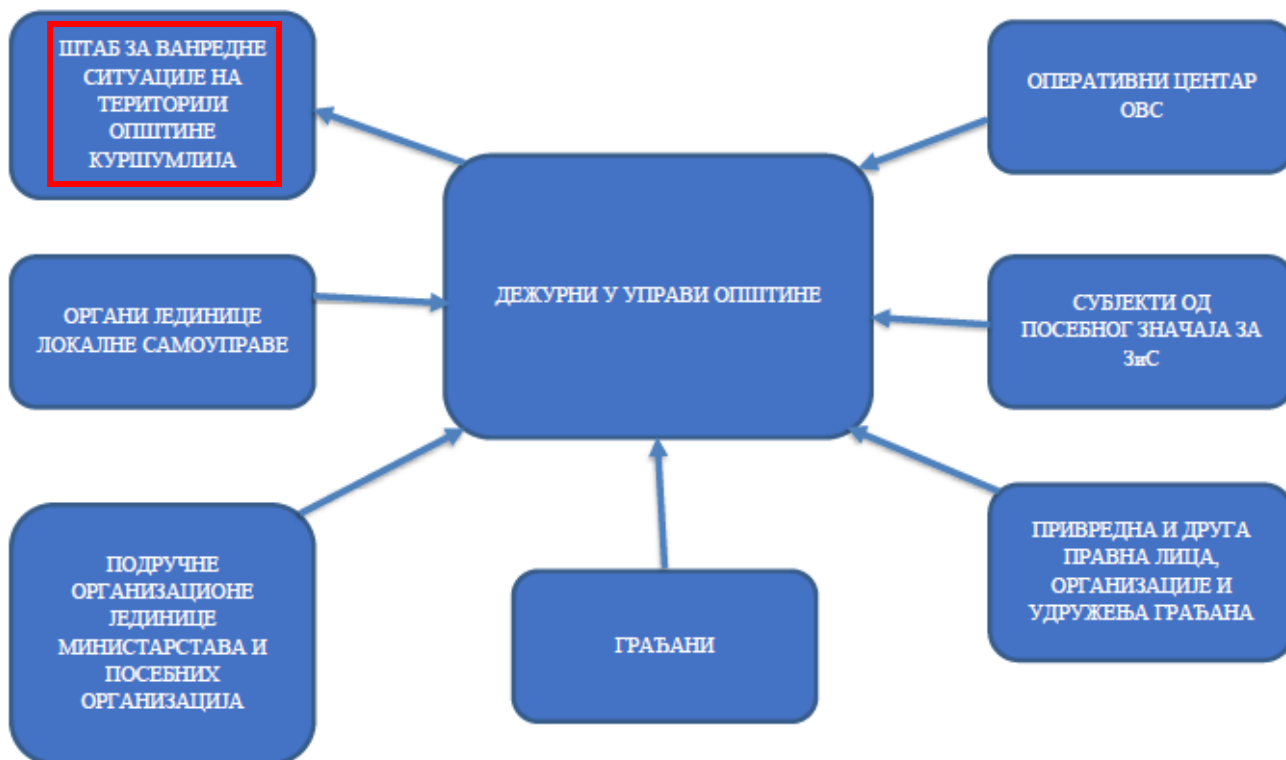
ШТАБ ЗА ВАНРЕДНЕ СИТУАЦИЈЕ НА ТЕРИТОРИЈИ ОПШТИНЕ КУРШУМЛИЈА

ОПЕРАТИВНИ ЦЕНТАР ОВС

ДЕЖУРНИ У УПРАВИ ОПШТИНЕ

ОРГАНИ ЈЕДИНИЦЕ ЛОКАЛНЕ САМОУПРАВЕ

СУБЈЕКТИ ОД ПОСЕБНОГ ЗНАЧАЈА ЗА ЗиС

ПОДРУЧНЕ ОРГАНИЗАЦИОНЕ ЈЕДИНИЦЕ МИНИСТАРСТАВА И ПОСЕБНИХ ОРГАНИЗАЦИЈА

ГРАЂАНИ

ПРИВРЕДНА И ДРУГА ПРАВНА ЛИЦА, ОРГАНИЗАЦИЈЕ И УДРУЖЕЊА ГРАЂАНА